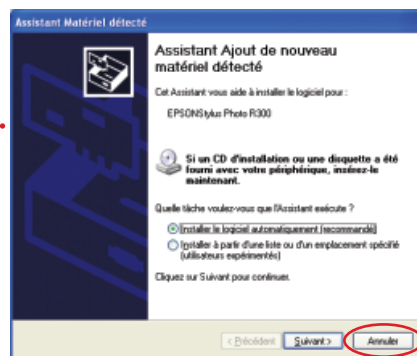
Assistant Matériel détecté

Assistant Ajout de nouveau matériel détecté

Cet Assistant vous aide à installer le logiciel pour :

EPSON Stylus Photo R300

Si un CD d'installation ou une disquette a été fourni avec votre périphérique, insérez-le maintenant.

Quelle tâche voulez-vous que l'Assistant exécute ?

Installer le logiciel automatiquement (recommandé)

Installer à partir d'une liste ou d'un emplacement spécifié (utilisateurs expérimentés)

Cliquez sur Suivant pour continuer.

< Précédent Suivant > Annuler